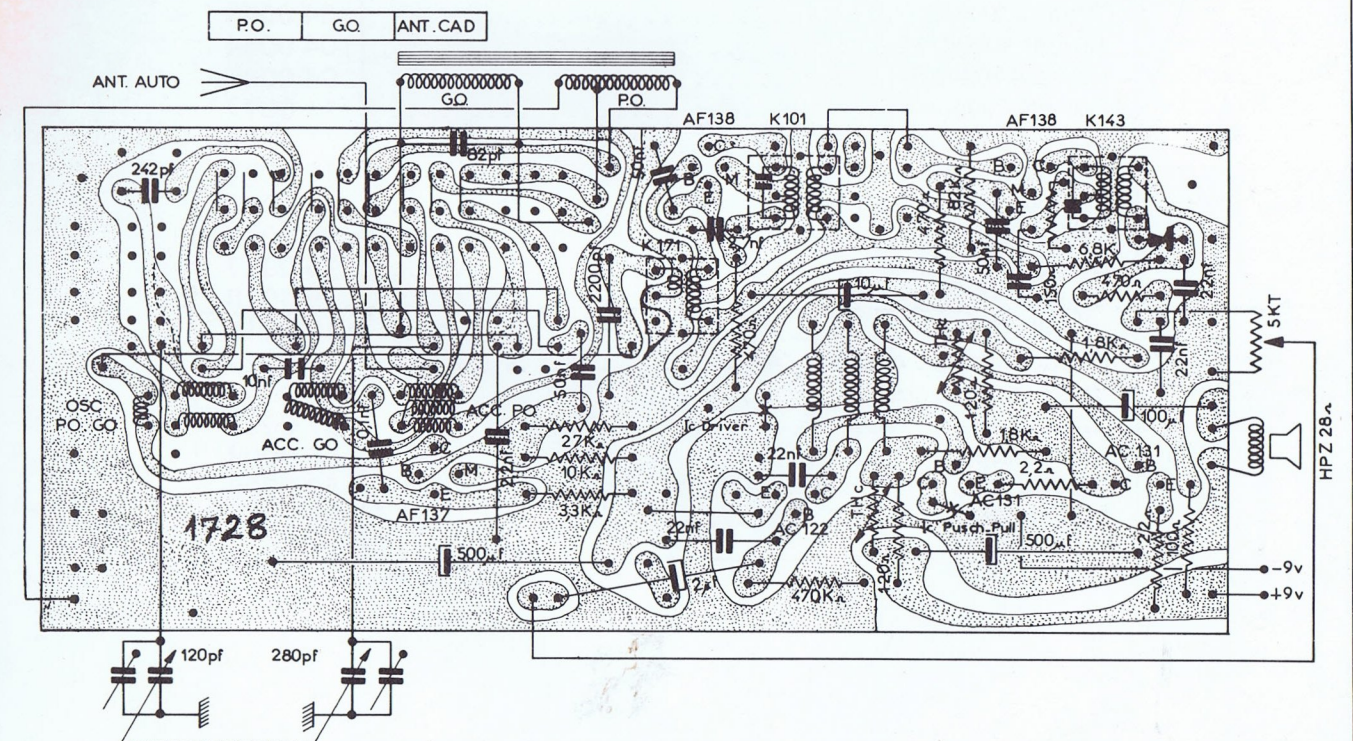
| P.O. | G.O. | ANT. CAD |
|---|---|---|

ANT. AUTO

G.O.

P.O.

AF138

K101

AF138

K143

242pf

82pf

50nf

B

C

M

E

B

C

M

470Ω

8,2K

50nf

6,8K

150

470Ω

22nf

5KT

K 171

2200pf

10μf

470Ω

THc

1,8KΩ

22nf

10nf

OSC PO GO

ACC. GO

ACC. PO

50nf

27KΩ

10KΩ

3,3KΩ

Ic Driver

120Ω

100μf

HPZ 28Ω

1,8KΩ

2,2Ω

AC 131

AC131

B

C

E

22nf

B

E

C

22nf

AC 122

THc

Ic' Pusch_Pull

500μf

2,2

100Ω

AF137

B

M

E

1728

500μf

2μf

470KΩ

120Ω

−9v

+9v

120pf

280pf